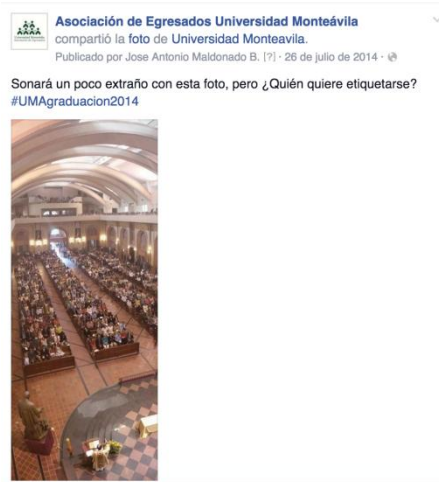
Asociación de Egresados Universidad Monteávila
compartió la foto de Universidad Monteavila.
Publicado por Jose Antonio Maldonado B. [?] · 26 de julio de 2014 ·

Sonará un poco extraño con esta foto, pero ¿Quién quiere etiquetarse? #UMAgraduacion2014